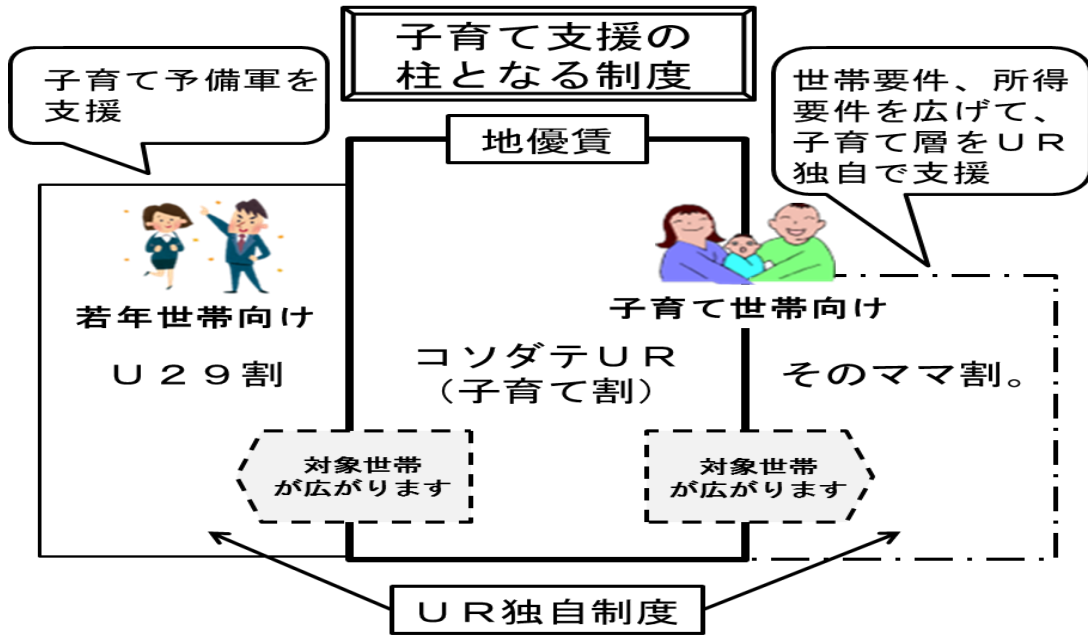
子育て支援の柱となる制度

子育て予備軍を支援

世帯要件、所得要件を広げて、子育て層をＵＲ独自で支援

地優賃

若年世帯向け

Ｕ２９割

コソダテＵＲ
（子育て割）

子育て世帯向け

そのママ割。

対象世帯が広がります

対象世帯が広がります

ＵＲ独自制度